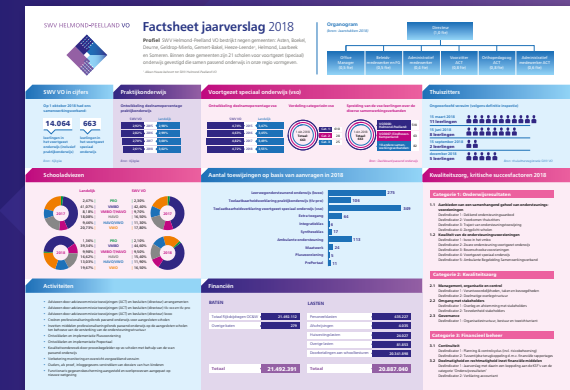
SWV HELMOND-PEELLAND VO

Factsheet jaarverslag 2018

Profiel SWV Helmond-Peelland VO bestrijkt negen gemeenten: Asten, Bakel, Deurne, Geldrop-Mierlo, Gemert-Bakel, Heeze-Leende, Helmond, Laarbeek en Someren. Binnen deze gemeenten zijn 21 scholen voor voortgezet (speciaal) onderwijs gevestigd die samen passend onderwijs in onze regio vormgeven.

Organogram

Directeur

SWV VO en cijfers

14.064

663

Praktijkonderwijs

Voortgezet speciaal onderwijs (vso)

Thuiszitters

10 leerlingen

8 leerlingen

8 leerlingen

5 leerlingen

Kwaliteitszorg, kritische succesfactoren 2018

Schooladviezen

Landelijk

SWV VO

PRO

VMBO

HAVO

VWO

Aantal toewijzingen op basis van aanvragen in 2018

270

106

349

84

45

4

113

25

7

11

Activiteiten

Financiën

BATEN

LASTEN

Totaal 21.492.391

Totaal 20.887.666

Categorie 1: Onderwijsresultaten

Categorie 2: Kwaliteitszorg

Categorie 3: Financieel beleid